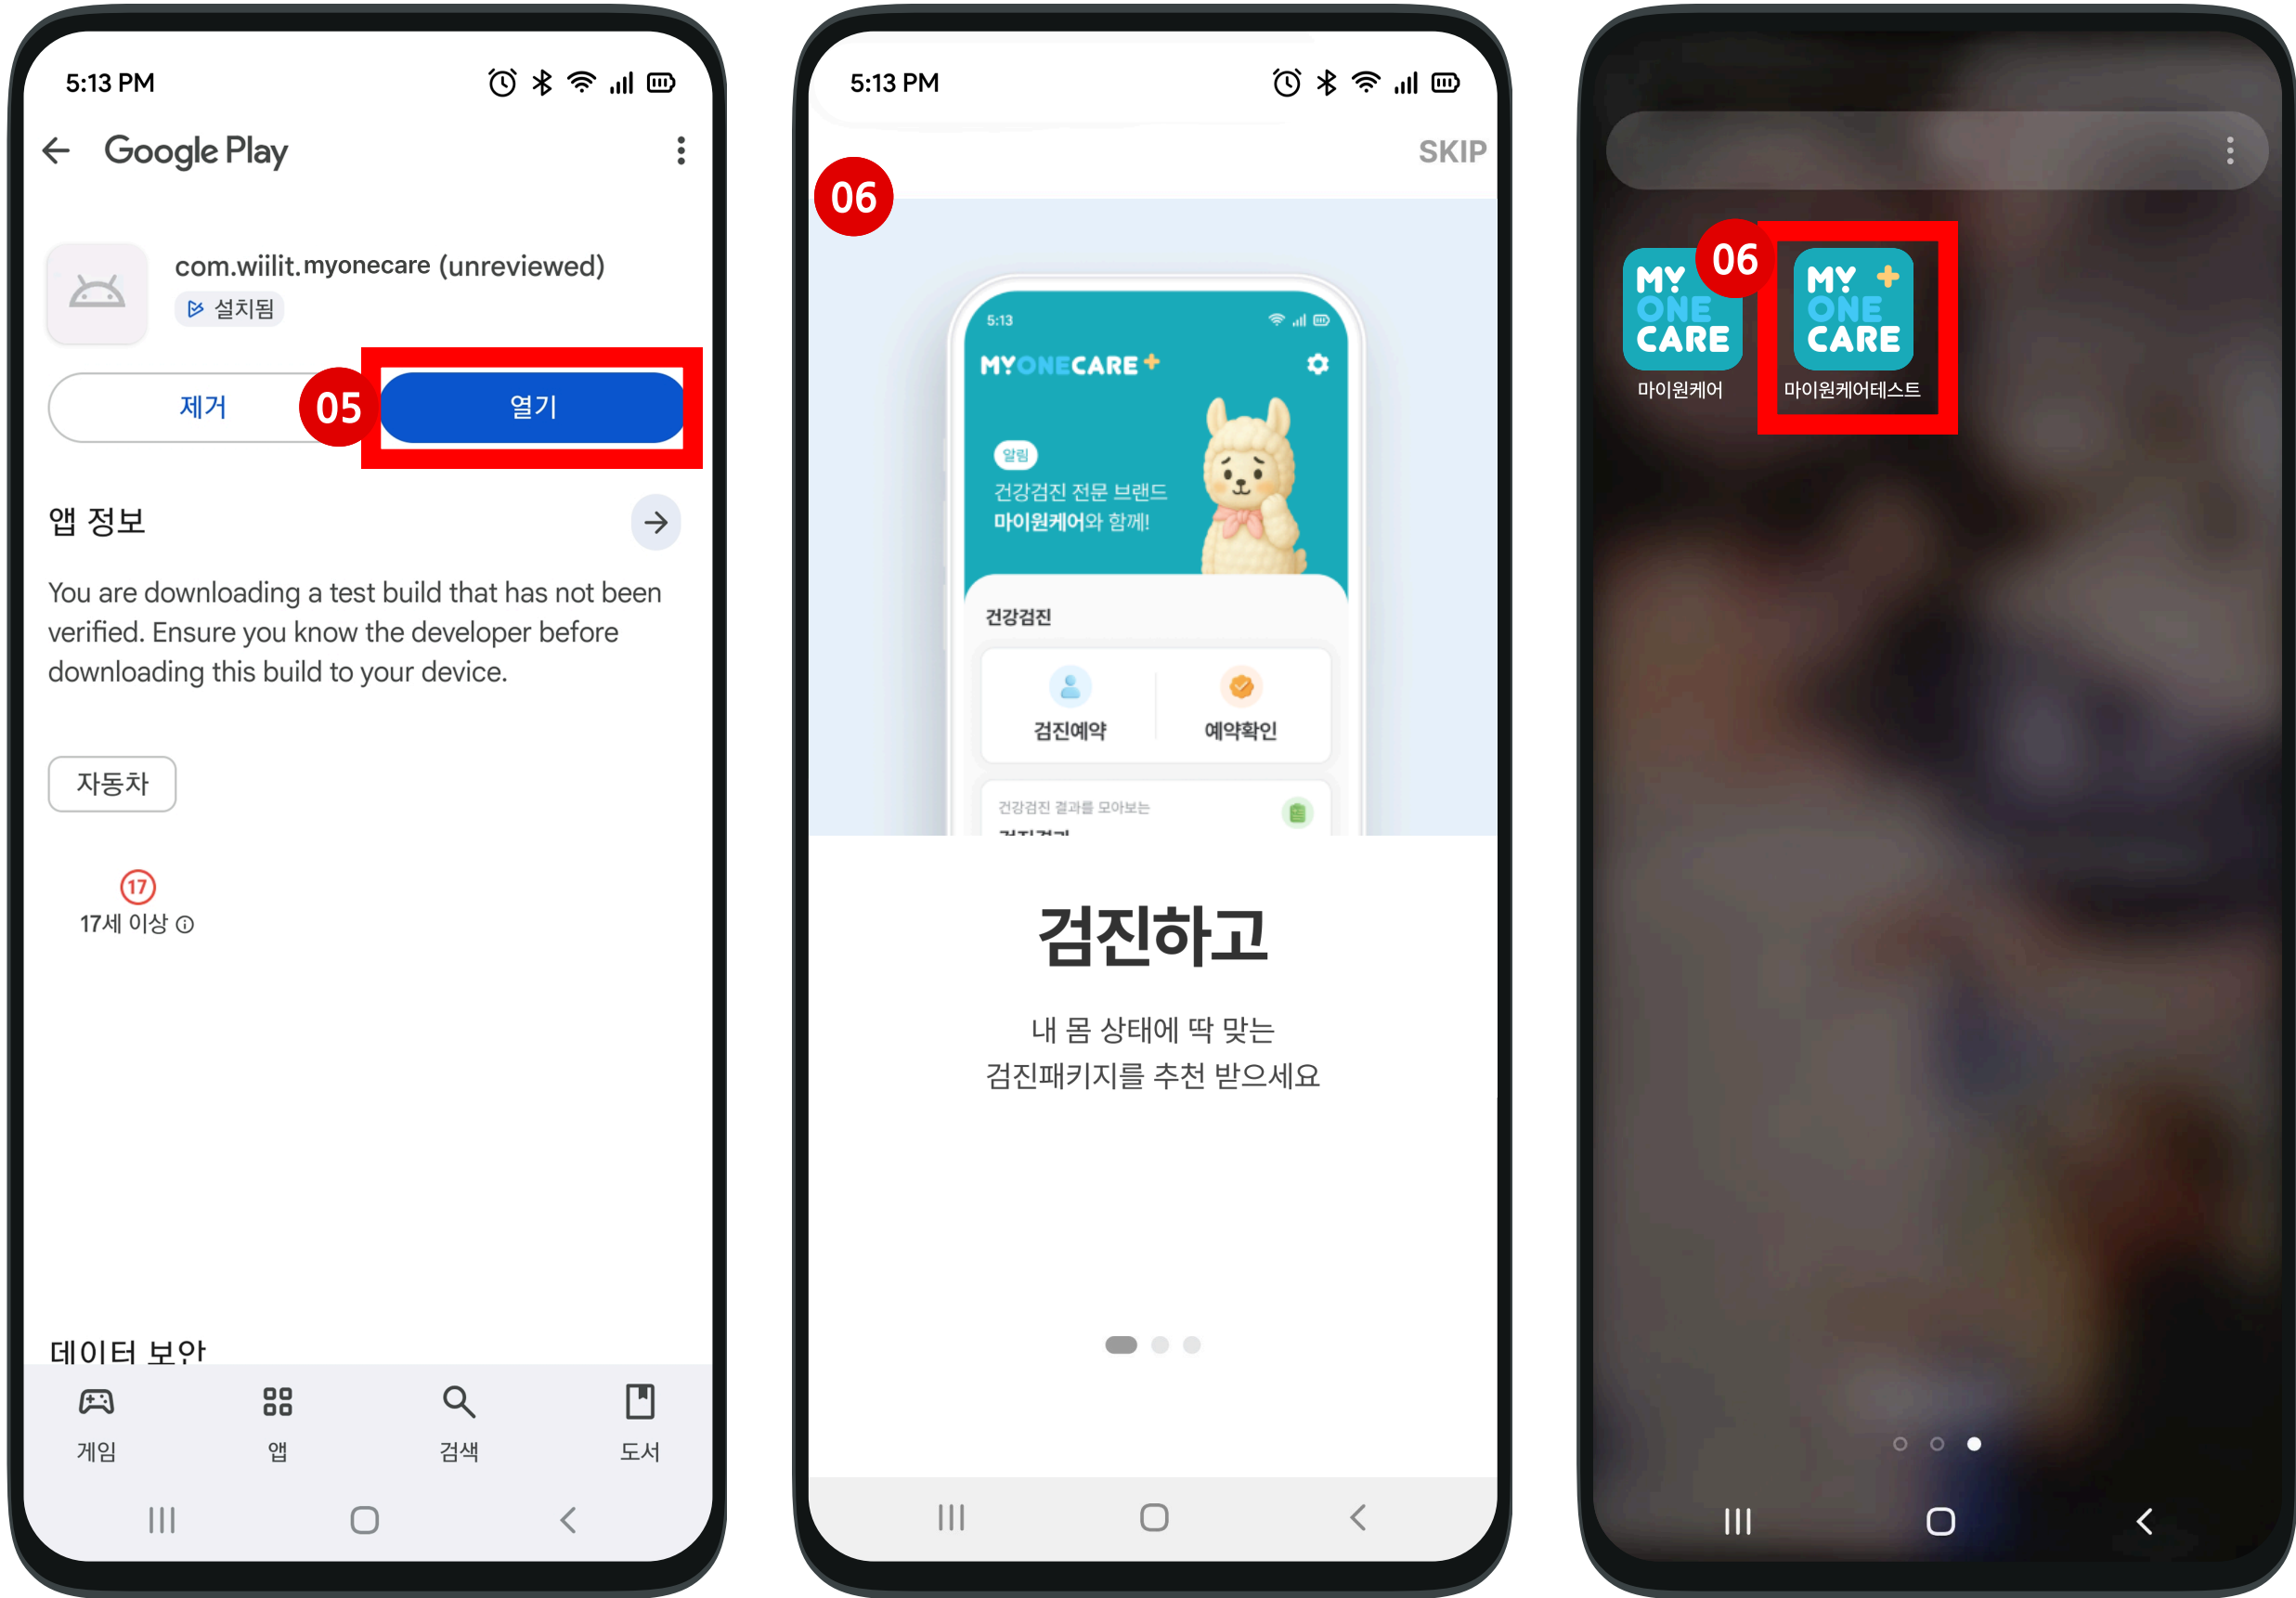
5:13 PM

Google Play

com.wiilit.myonecare (unreviewed)
설치됨

제거
05
열기

앱 정보

You are downloading a test build that has not been verified. Ensure you know the developer before downloading this build to your device.

자동차

17
17세 이상

데이터 보안

게임
앱
검색
도서

5:13 PM

SKIP

06

5:13
MYONECARE+
알림
건강검진 전문 브랜드
마이원케어와 함께!
건강검진
검진예약
예약확인
건강검진 결과를 모아보는
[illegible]

검진하고

내 몸 상태에 딱 맞는
검진패키지를 추천 받으세요

06
MY ONE CARE
마이원케어
MY ONE CARE+
마이원케어테스트